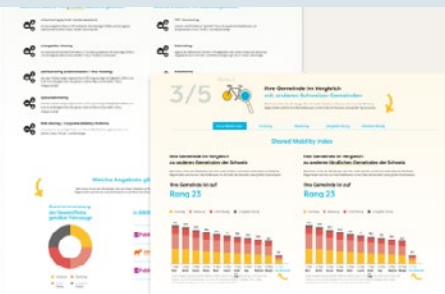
3/5

Ihre Gemeinde im Vergleich
mit anderen Schweizer Gemeinden

Shared Mobility Index

Ihre Gemeinde im Vergleich
zu anderen Gemeinden der Schweiz

Ihre Gemeinde im Vergleich
zu anderen Gemeinden der Schweiz

Ihre Gemeinde ist auf
Rang 23

Ihre Gemeinde ist auf
Rang 23

Welche Angebote gib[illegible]

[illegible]